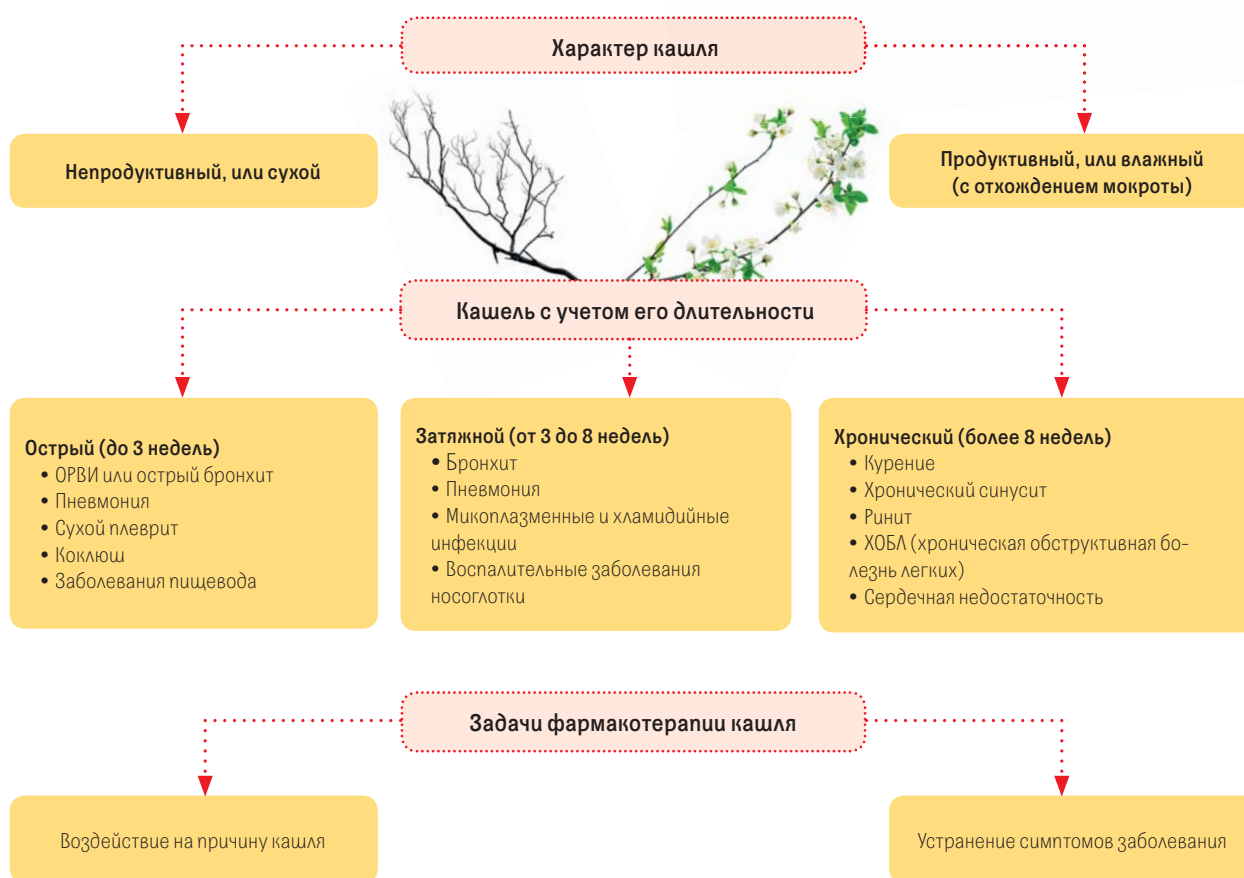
Характер кашля

Непродуктивный, или сухой

Продуктивный, или влажный (с отхождением мокроты)

Кашель с учетом его длительности

Острый (до 3 недель)
• ОРВИ или острый бронхит
• Пневмония
• Сухой плеврит
• Коклюш
• Заболевания пищевода

Затяжной (от 3 до 8 недель)
• Бронхит
• Пневмония
• Микоплазменные и хламидийные инфекции
• Воспалительные заболевания носоглотки

Хронический (более 8 недель)
• Курение
• Хронический синусит
• Ринит
• ХОБЛ (хроническая обструктивная болезнь легких)
• Сердечная недостаточность

Задачи фармакотерапии кашля

Воздействие на причину кашля

Устранение симптомов заболевания